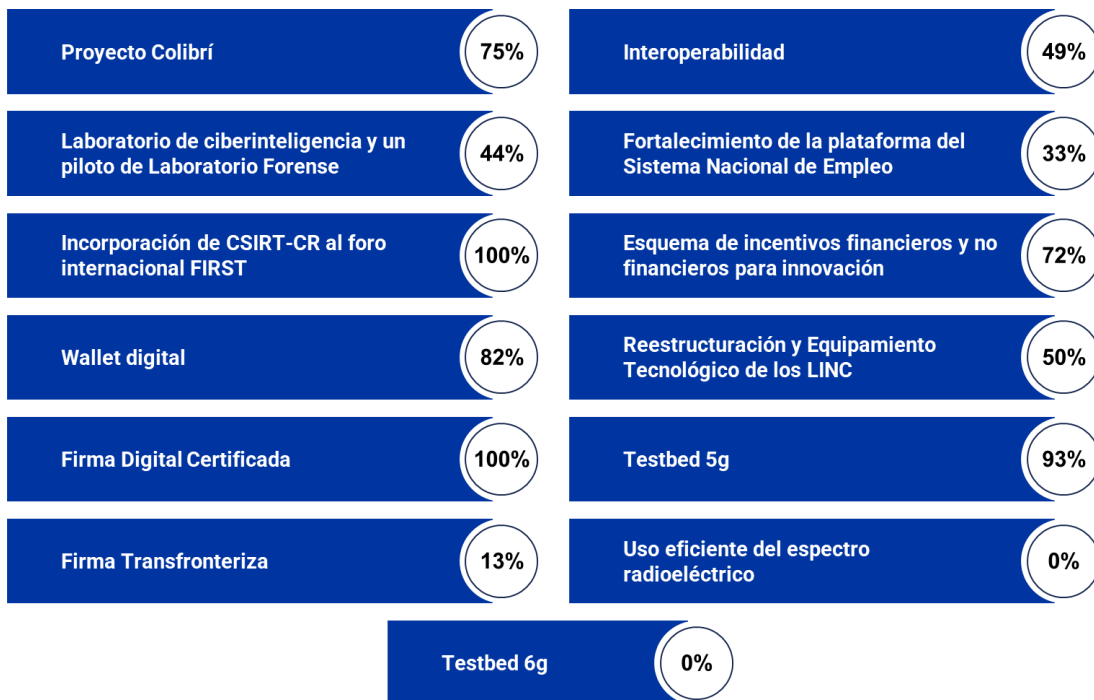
Proyecto Colibrí
75%

Interoperabilidad
49%

Laboratorio de ciberinteligencia y un piloto de Laboratorio Forense
44%

Fortalecimiento de la plataforma del Sistema Nacional de Empleo
33%

Incorporación de CSIRT-CR al foro internacional FIRST
100%

Esquema de incentivos financieros y no financieros para innovación
72%

Wallet digital
82%

Reestructuración y Equipamiento Tecnológico de los LINC
50%

Firma Digital Certificada
100%

Testbed 5g
93%

Firma Transfronteriza
13%

Uso eficiente del espectro radioeléctrico
0%

Testbed 6g
0%